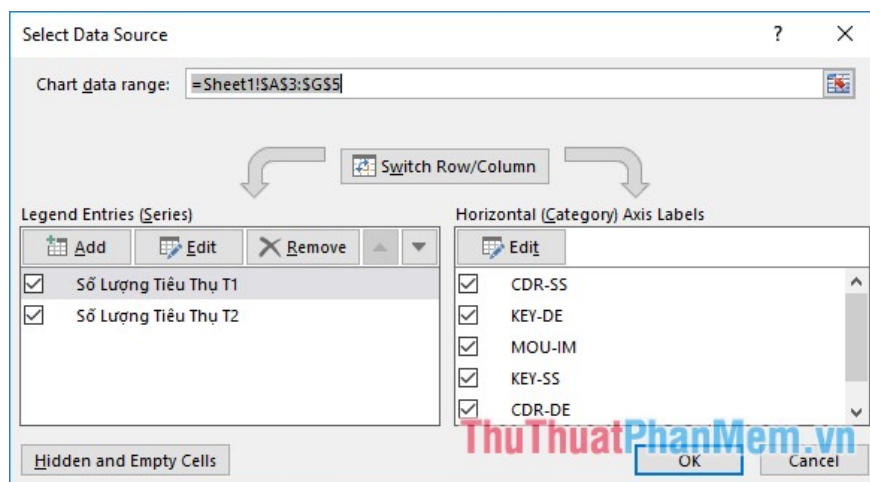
Select Data Source
?
Chart data range: =Sheet1!$A$3:$G$5
Switch Row/Column
Legend Entries (Series)
Add
Edit
Remove
Số Lượng Tiêu Thụ T1
Số Lượng Tiêu Thụ T2
Horizontal (Category) Axis Labels
Edit
CDR-SS
KEY-DE
MOU-IM
KEY-SS
CDR-DE
ThuThuatPhanMem.vn
Hidden and Empty Cells
OK
Cancel